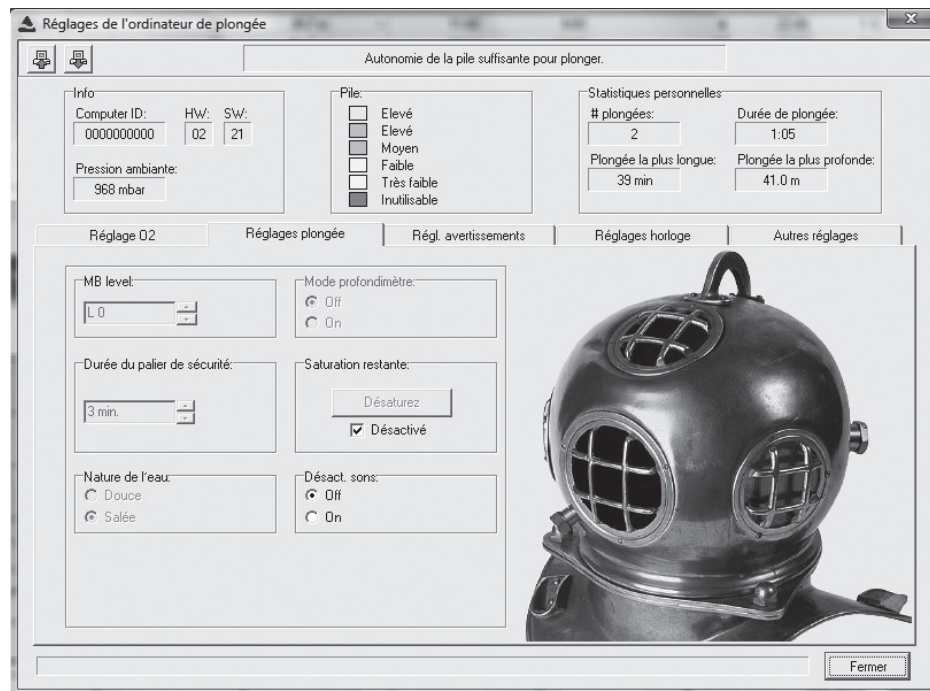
Réglages de l'ordinateur de plongée

Autonomie de la pile suffisante pour plonger.

Info
Computer ID: 0000000000
HW: 02
SW: 21
Pression ambiante: 968 mbar

Pile:
Elevé
Elevé
Moyen
Faible
Très faible
Inutilisable

Statistiques personnelles
# plongées: 2
Durée de plongée: 1:05
Plongée la plus longue: 39 min
Plongée la plus profonde: 41.0 m

Réglage O2 | Réglages plongée | Régl. avertissements | Réglages horloge | Autres réglages

MB level:
L 0

Mode profondimètre:
Off
On

Durée du palier de sécurité:
3 min.

Saturation restante:
Désaturez
Désactivé

Nature de l'eau:
Douce
Salée

Désact. sons:
Off
On

Fermer